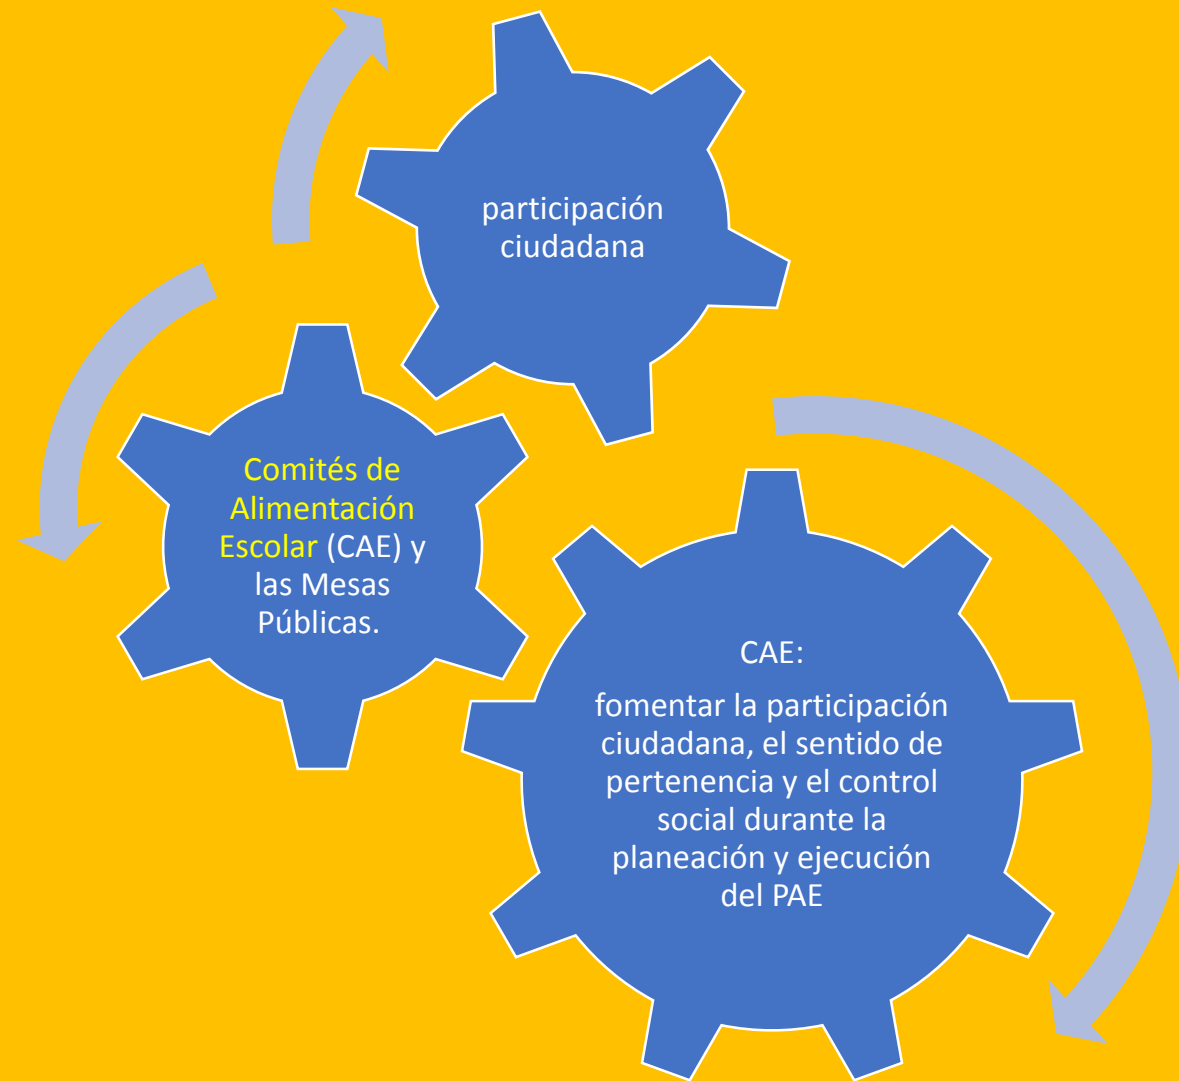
participación ciudadana

Comités de Alimentación Escolar (CAE) y las Mesas Públicas.

CAE:

fomentar la participación ciudadana, el sentido de pertenencia y el control social durante la planeación y ejecución del PAE